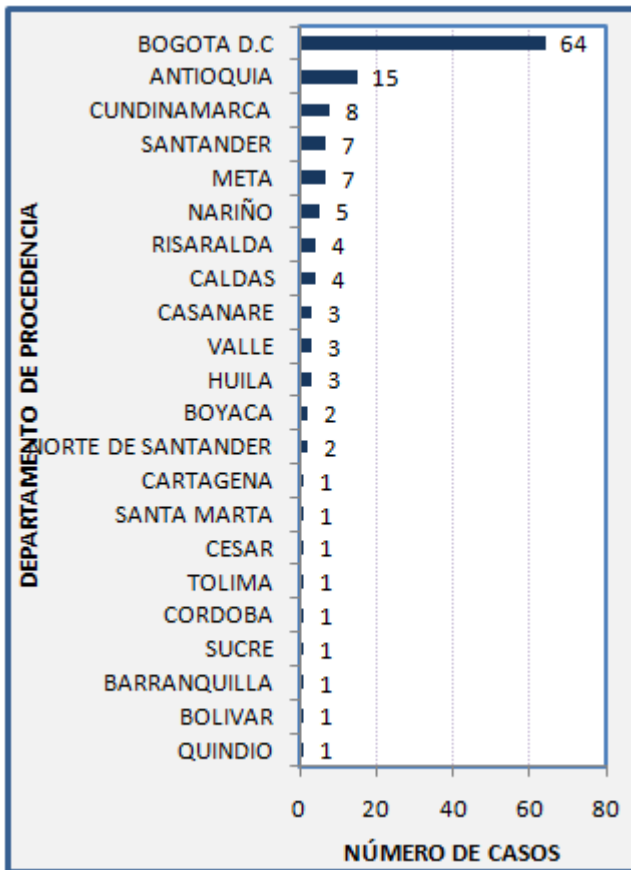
DEPARTAMENTO DE PROCEDENCIA

BOGOTA D.C 64
ANTIOQUIA 15
CUNDINAMARCA 8
SANTANDER 7
META 7
NARIÑO 5
RISARALDA 4
CALDAS 4
CASANARE 3
VALLE 3
HUILA 3
BOYACA 2
NORTE DE SANTANDER 2
CARTAGENA 1
SANTA MARTA 1
CESAR 1
TOLIMA 1
CORDOBA 1
SUCRE 1
BARRANQUILLA 1
BOLIVAR 1
QUINDIO 1

0 20 40 60 80

NÚMERO DE CASOS